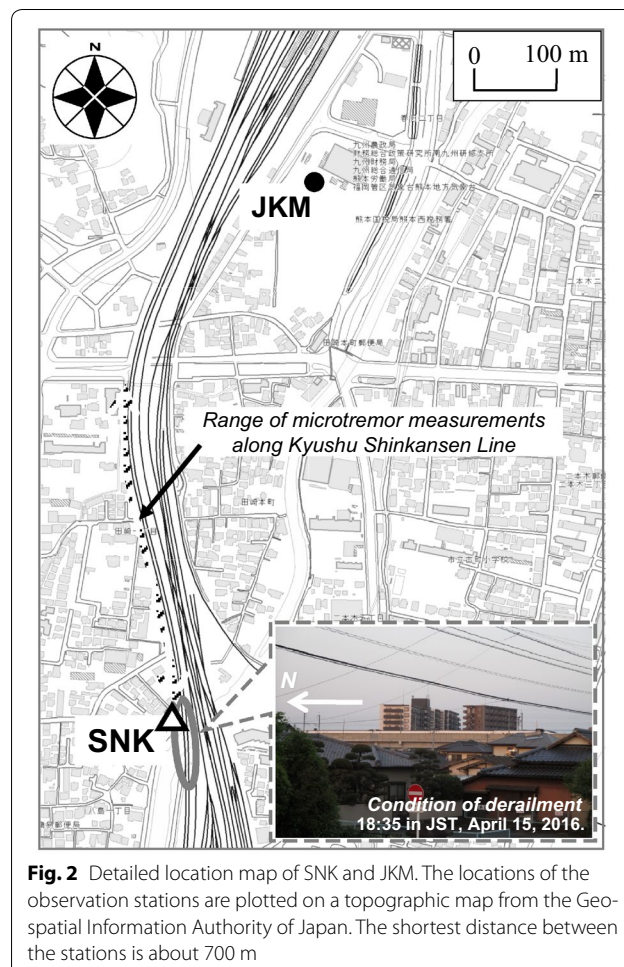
N

0 100 m

九州農政局
財務総合政策研究所九州研修所
九州財務局
九州総合通信局
熊本労働局
福岡管区気象台熊本地方気象台

熊本国税局熊本西税務署

JKM

田崎本町郵便局

Range of microtremor measurements along Kyushu Shinkansen Line

田崎本町

田崎

本荘

SNK

N

Condition of derailment
18:35 in JST, April 15, 2016.

Fig. 2 Detailed location map of SNK and JKM. The locations of the observation stations are plotted on a topographic map from the Geospatial Information Authority of Japan. The shortest distance between the stations is about 700 m